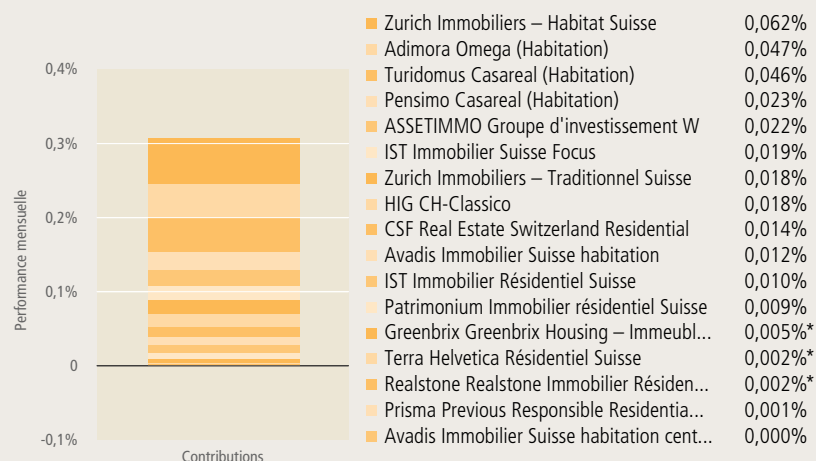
0,4%
0,3%
0,2%
0,1%
0
-0,1%

Performance mensuelle

Contributions

| | |
|---|---|
| Zurich Immobiliers – Habitat Suisse | 0,062% |
| Adimora Omega (Habitation) | 0,047% |
| Turidomus Casareal (Habitation) | 0,046% |
| Pensimo Casareal (Habitation) | 0,023% |
| ASSETIMMO Groupe d'investissement W | 0,022% |
| IST Immobilier Suisse Focus | 0,019% |
| Zurich Immobiliers – Traditionnel Suisse | 0,018% |
| HIG CH-Classico | 0,018% |
| CSF Real Estate Switzerland Residential | 0,014% |
| Avadis Immobilier Suisse habitation | 0,012% |
| IST Immobilier Résidentiel Suisse | 0,010% |
| Patrimonium Immobilier résidentiel Suisse | 0,009% |
| Greenbrix Greenbrix Housing – Immeubl... | 0,005%* |
| Terra Helvetica Résidentiel Suisse | 0,002%* |
| Realstone Realstone Immobilier Résiden... | 0,002%* |
| Prisma Previous Responsible Residentia... | 0,001% |
| Avadis Immobilier Suisse habitation cent... | 0,000% |